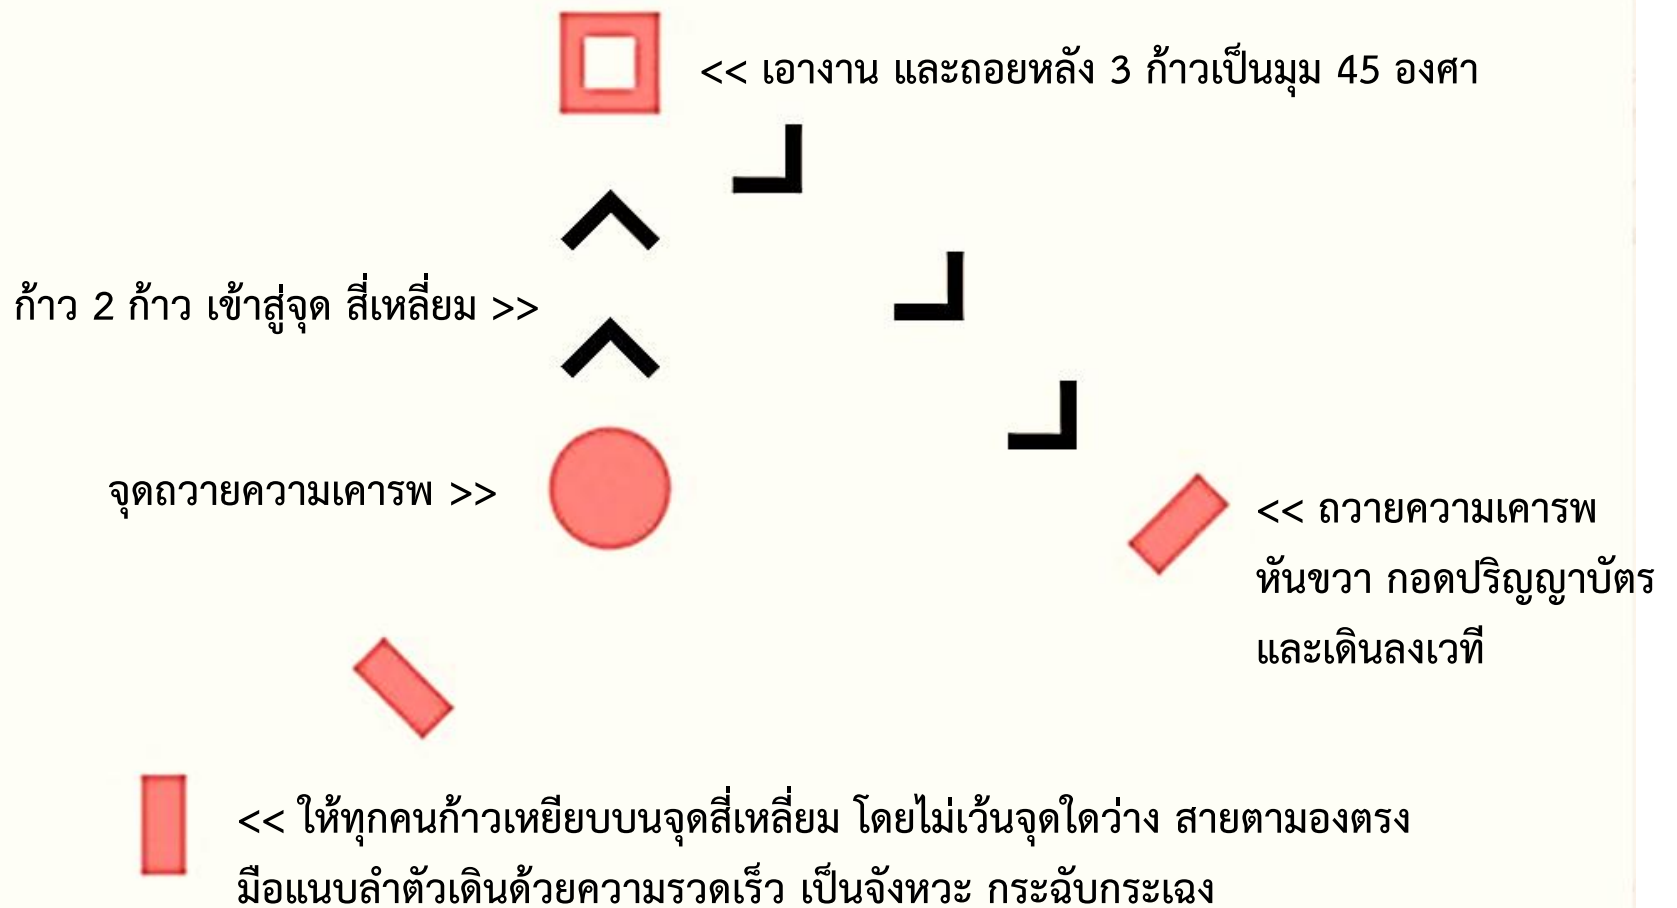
<< เอางาน และถอยหลัง 3 ก้าวเป็นมุม 45 องศา

ก้าว 2 ก้าว เข้าสู่จุด สี่เหลี่ยม >>

จุดถวายความเคารพ >>

<< ถวายความเคารพ หันขวา กอดปริญญาบัตร และเดินลงเวที

<< ให้ทุกคนก้าวเหยียบบนจุดสี่เหลี่ยม โดยไม่เว้นจุดใดว่าง สายตามองตรง มือแนบลำตัวเดินด้วยความรวดเร็ว เป็นจังหวะ กระฉับกระเฉง